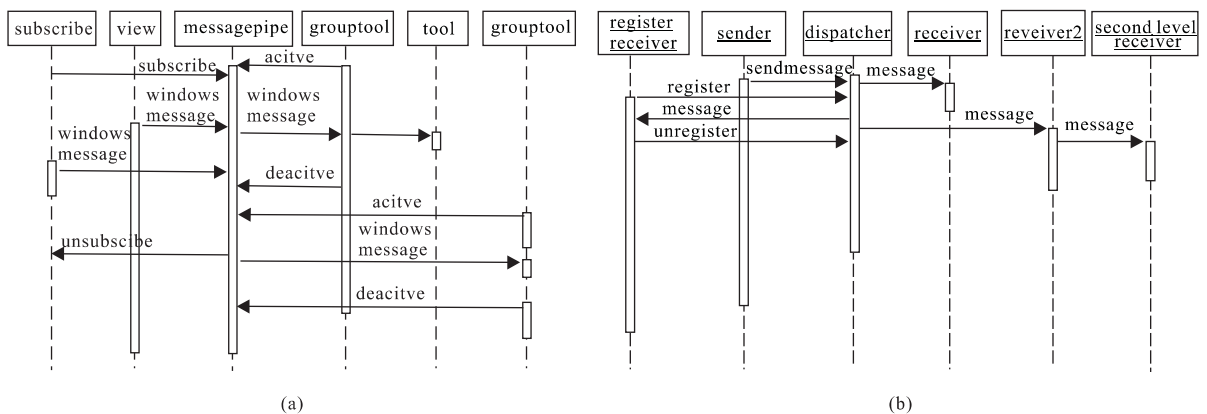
subscribe

view

messagepipe

grouptool

tool

grouptool

acitve

subscribe

windows message

windows message

windows message

deacitve

acitve

windows message

unsubscibe

deacitve

(a)

register receiver

sender

dispatcher

receiver

reveiver2

second level receiver

sendmessage

message

register

message

message

unregister

message

(b)